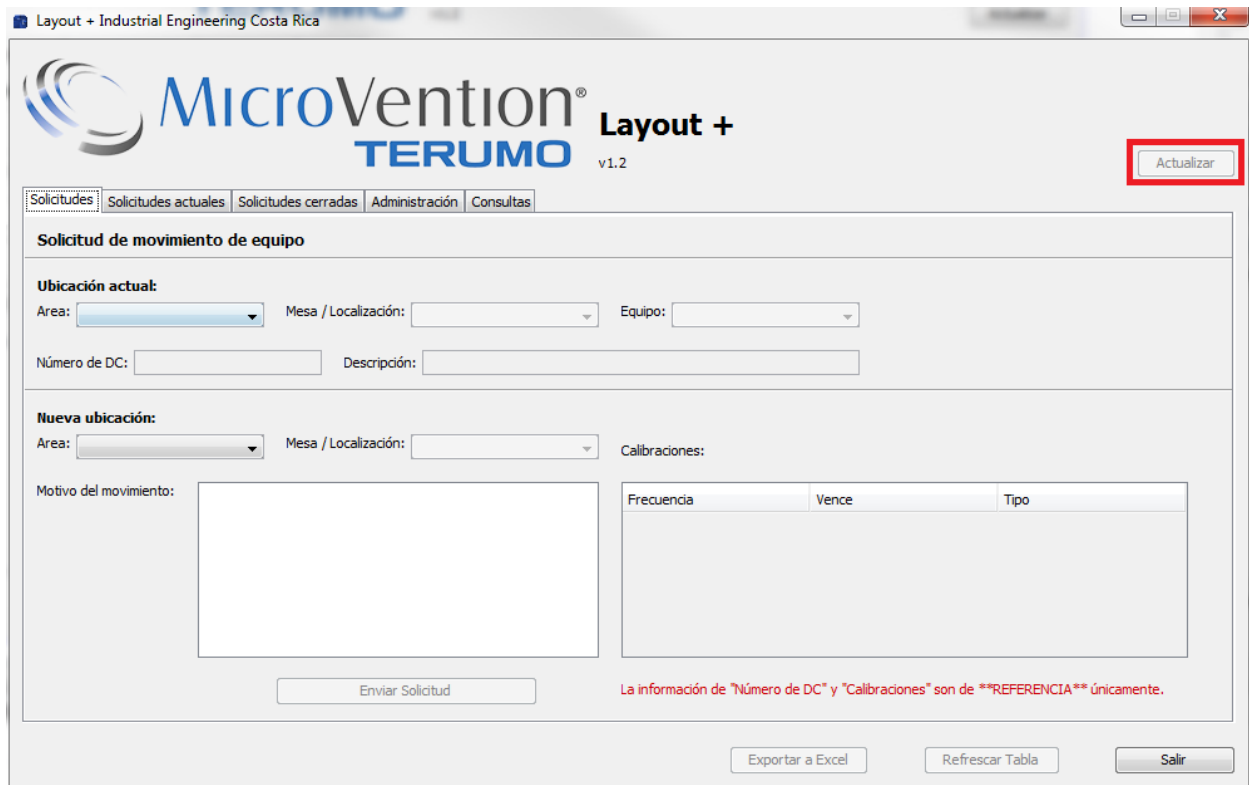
Layout + Industrial Engineering Costa Rica

MicroVention®
TERUMO

Layout +
v1.2

Actualizar

Solicitudes | Solicitudes actuales | Solicitudes cerradas | Administración | Consultas

Solicitud de movimiento de equipo

Ubicación actual:
Area:
Mesa / Localización:
Equipo:
Número de DC:
Descripción:

Nueva ubicación:
Area:
Mesa / Localización:
Calibraciones:
Motivo del movimiento:

| Frecuencia | Vence | Tipo |
|---|---|---|

Enviar Solicitud

La información de "Número de DC" y "Calibraciones" son de **REFERENCIA** únicamente.

Exportar a Excel
Refrescar Tabla
Salir